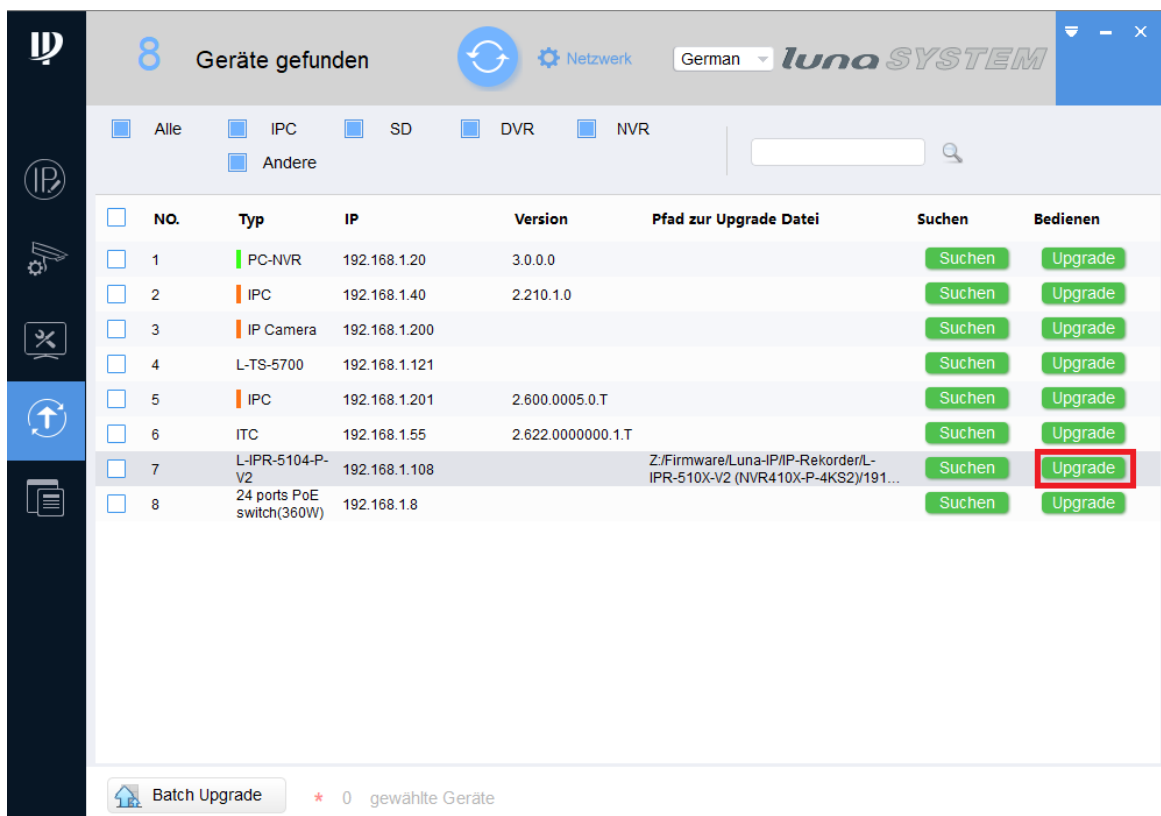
8 Geräte gefunden

Netzwerk

German

luna SYSTEM

Alle IPC SD DVR NVR Andere

| NO. | Typ | IP | Version | Pfad zur Upgrade Datei | Suchen | Bedienen |
|---|---|---|---|---|---|---|
| 1 | PC-NVR | 192.168.1.20 | 3.0.0.0 | | Suchen | Upgrade |
| 2 | IPC | 192.168.1.40 | 2.210.1.0 | | Suchen | Upgrade |
| 3 | IP Camera | 192.168.1.200 | | | Suchen | Upgrade |
| 4 | L-TS-5700 | 192.168.1.121 | | | Suchen | Upgrade |
| 5 | IPC | 192.168.1.201 | 2.600.0005.0.T | | Suchen | Upgrade |
| 6 | ITC | 192.168.1.55 | 2.622.0000000.1.T | | Suchen | Upgrade |
| 7 | L-IPR-5104-P-V2 | 192.168.1.108 | | Z:/Firmware/Luna-IP/IP-Rekorder/L-IPR-510X-V2 (NVR410X-P-4KS2)/191... | Suchen | Upgrade |
| 8 | 24 ports PoE switch(360W) | 192.168.1.8 | | | Suchen | Upgrade |

Batch Upgrade * 0 gewählte Geräte